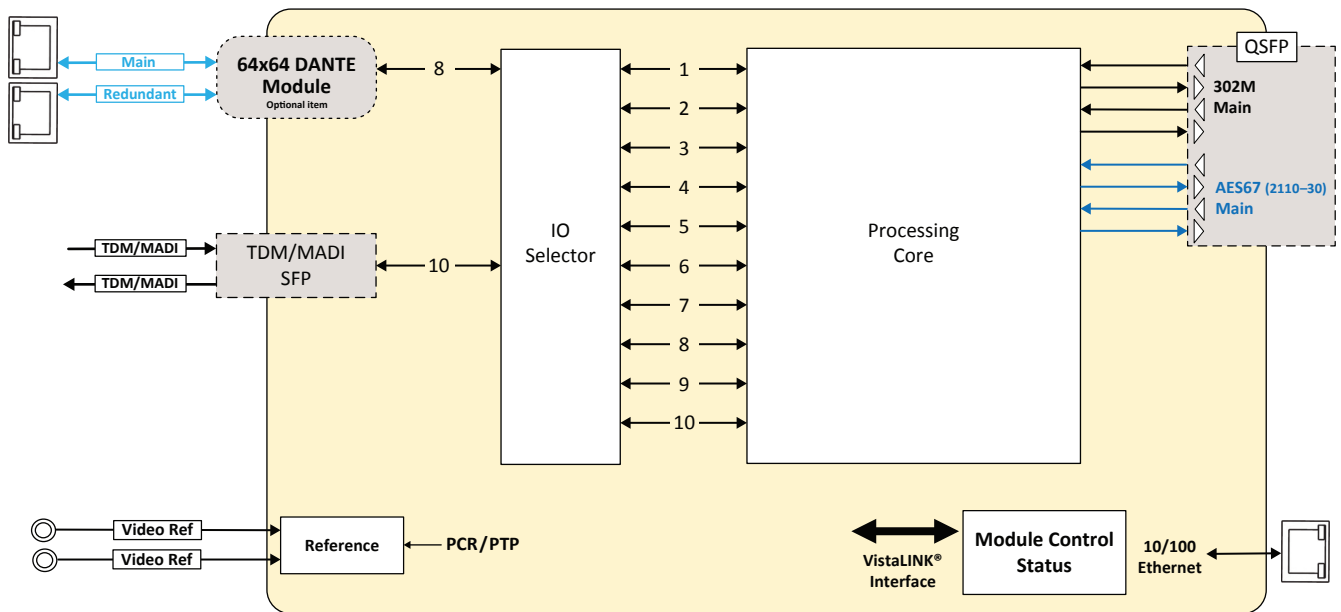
Main

Redundant

64x64 DANTE Module
Optional item

8

IO Selector

1
2
3
4
5
6
7
8
9
10

Processing Core

QSFP

302M Main

AES67 (2110–30) Main

TDM/MADI

TDM/MADI

TDM/MADI SFP

10

Video Ref

Video Ref

Reference

PCR/PTP

VistaLINK® Interface

Module Control Status

10/100 Ethernet